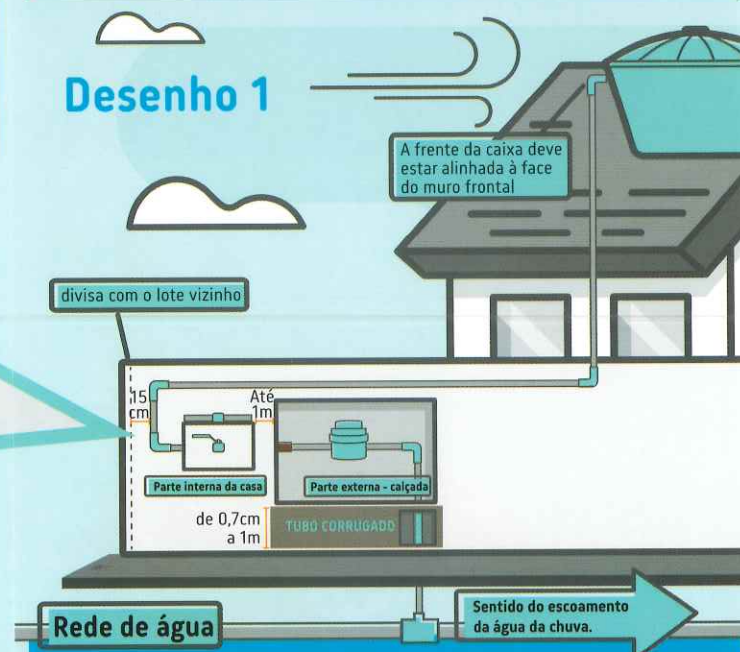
Desenho 1

A frente da caixa deve estar alinhada à face do muro frontal

divisa com o lote vizinho

15 cm

Até 1m

Parte interna da casa

Parte externa - calçada

de 0,7cm a 1m

TUBO CORRUGADO

Rede de água

Sentido do escoamento da água da chuva.